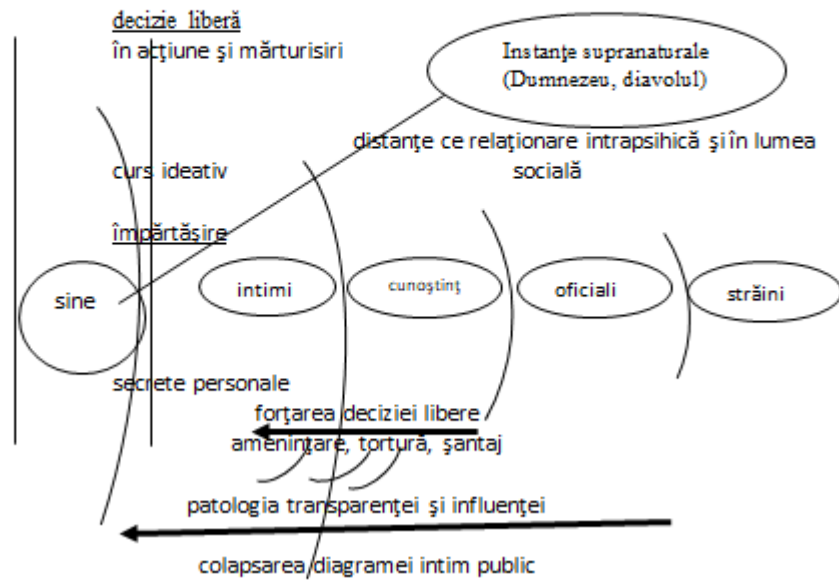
decizie liberă
în acţiune şi mărturisiri

Instanţe supranaturale (Dumnezeu, diavolul)

distanţe ce relaţionare intrapsihică şi în lumea socială

curs ideativ

împărtăşire

sine

intimi

cunoştinţ

oficiali

străini

secrete personale

forţarea deciziei libere
ameninţare, tortură, şantaj

patologia transparenţei şi influenţei

colapsarea diagramei intim public